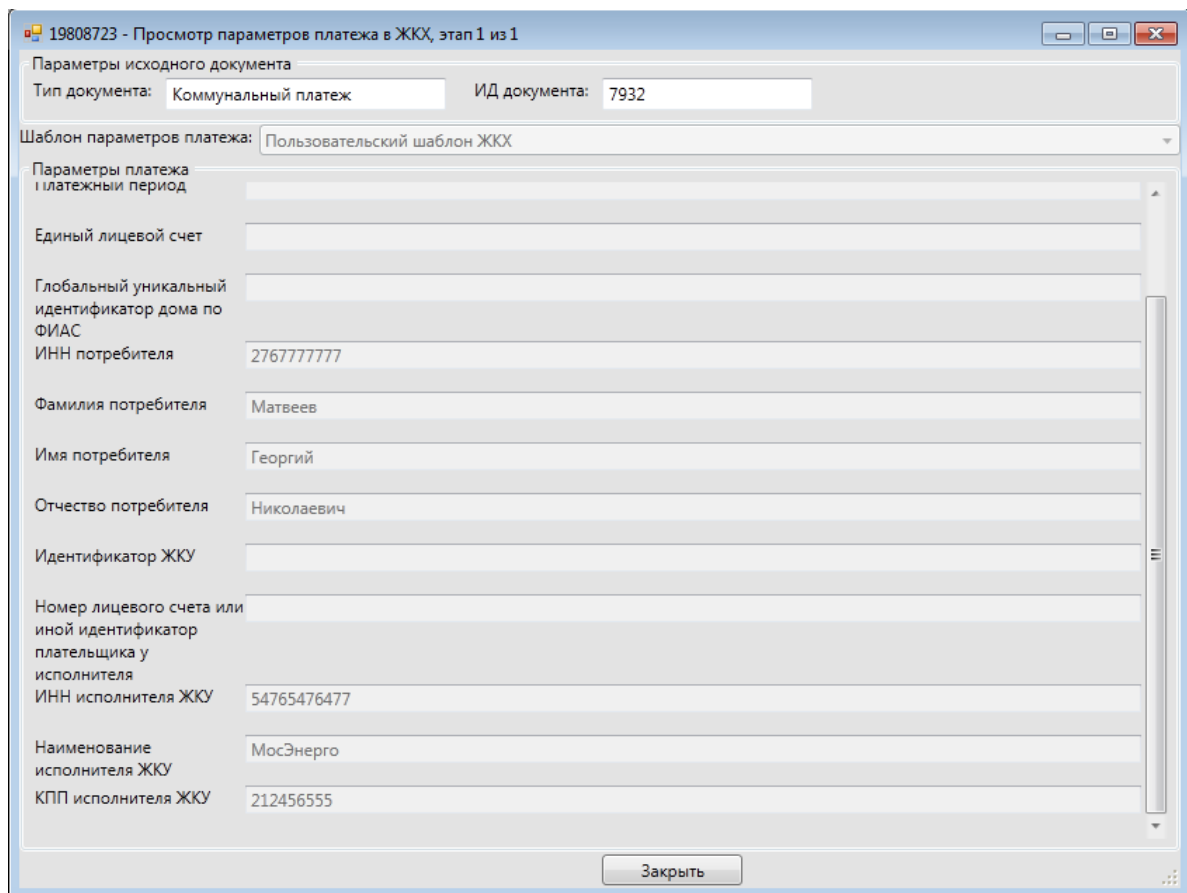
19808723 - Просмотр параметров платежа в ЖКХ, этап 1 из 1

Параметры исходного документа
Тип документа: Коммунальный платеж
ИД документа: 7932

Шаблон параметров платежа: Пользовательский шаблон ЖКХ

Параметры платежа
Платежный период
Единый лицевой счет
Глобальный уникальный идентификатор дома по ФИАС
ИНН потребителя 2767777777
Фамилия потребителя Матвеев
Имя потребителя Георгий
Отчество потребителя Николаевич
Идентификатор ЖКУ
Номер лицевого счета или иной идентификатор плательщика у исполнителя
ИНН исполнителя ЖКУ 54765476477
Наименование исполнителя ЖКУ МосЭнерго
КПП исполнителя ЖКУ 212456555

Закрыть